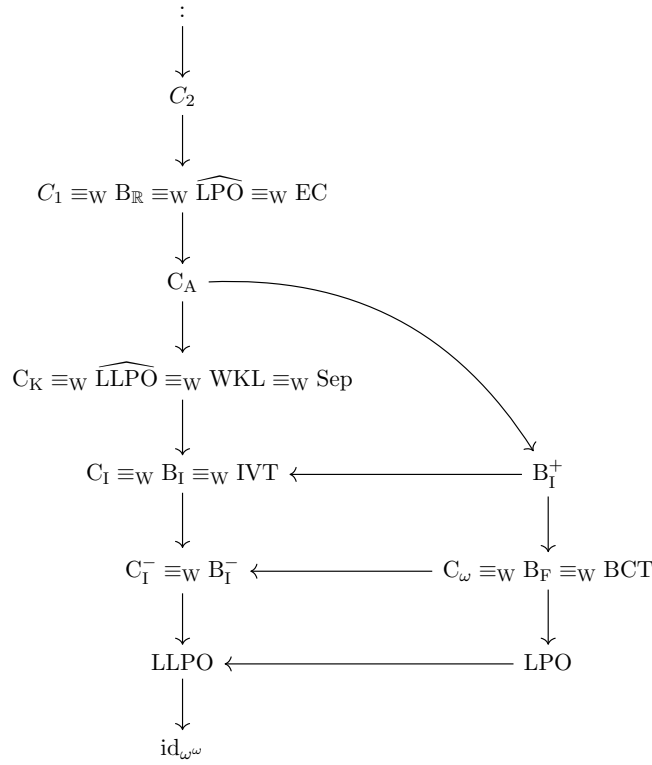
$\vdots$

$C_2$

$C_1 \equiv_{\mathrm{W}} \mathrm{B}_{\mathbb{R}} \equiv_{\mathrm{W}} \widehat{\mathrm{LPO}} \equiv_{\mathrm{W}} \mathrm{EC}$

$\mathrm{C_A}$

$\mathrm{C_K} \equiv_{\mathrm{W}} \widehat{\mathrm{LLPO}} \equiv_{\mathrm{W}} \mathrm{WKL} \equiv_{\mathrm{W}} \mathrm{Sep}$

$\mathrm{C_I} \equiv_{\mathrm{W}} \mathrm{B_I} \equiv_{\mathrm{W}} \mathrm{IVT}$

$\mathrm{B_I^+}$

$\mathrm{C_I^-} \equiv_{\mathrm{W}} \mathrm{B_I^-}$

$\mathrm{C}_\omega \equiv_{\mathrm{W}} \mathrm{B_F} \equiv_{\mathrm{W}} \mathrm{BCT}$

LLPO

LPO

$\mathrm{id}_{\omega^\omega}$